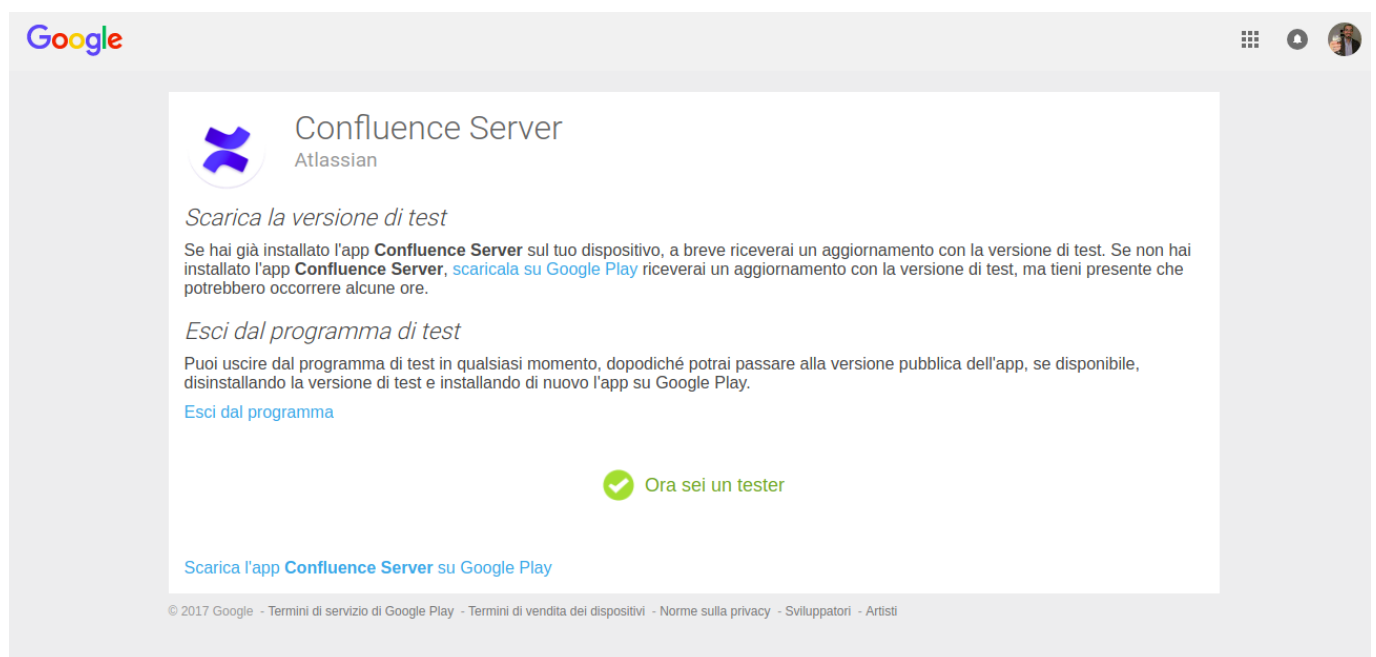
Google

Confluence Server
Atlassian

Scarica la versione di test

Se hai già installato l'app **Confluence Server** sul tuo dispositivo, a breve riceverai un aggiornamento con la versione di test. Se non hai installato l'app **Confluence Server**, scaricala su Google Play riceverai un aggiornamento con la versione di test, ma tieni presente che potrebbero occorrere alcune ore.

Esci dal programma di test

Puoi uscire dal programma di test in qualsiasi momento, dopodiché potrai passare alla versione pubblica dell'app, se disponibile, disinstallando la versione di test e installando di nuovo l'app su Google Play.

Esci dal programma

Ora sei un tester

Scarica l'app **Confluence Server** su Google Play

© 2017 Google - Termini di servizio di Google Play - Termini di vendita dei dispositivi - Norme sulla privacy - Sviluppatori - Artisti